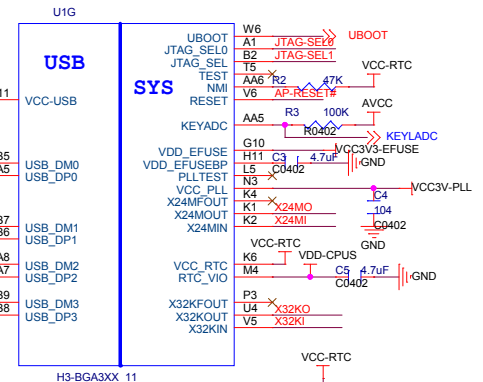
U1G

USB

SYS

11 VCC-USB

35 USB_DM0
A5 USB_DP0

37 USB_DM1
36 USB_DP1

A8 USB_DM2
A7 USB_DP2

39 USB_DM3
38 USB_DP3

H3-BGA3XX 11

UBOOT W6
JTAG_SEL0 A1 JTAG-SEL0
JTAG_SEL B2 JTAG-SEL1
TEST T5
NMI AA6
RESET V6 AP-RESET#
KEYADC AA5
VDD_EFUSE G10
VDD_EFUSEBP H11
PLLTEST L5
VCC_PLL N3
X24MFOUT K4
X24MOUT K1 X24MO
X24MIN K2 X24MI
VCC_RTC K6
RTC_VIO M4
X32KFOUT P3
X32KOUT U4 X32KO
X32KIN V5 X32KI

UBOOT
VCC-RTC
R2 47K
AVCC
R3 100K
R0402
KEYLADC
VCC3V3-EFUSE
C3 4.7uF
C0402
GND
VCC3V-PLL
C4
104
C0402
GND
VCC-RTC
VDD-CPUS
C5 4.7uF
C0402
GND
VCC-RTC